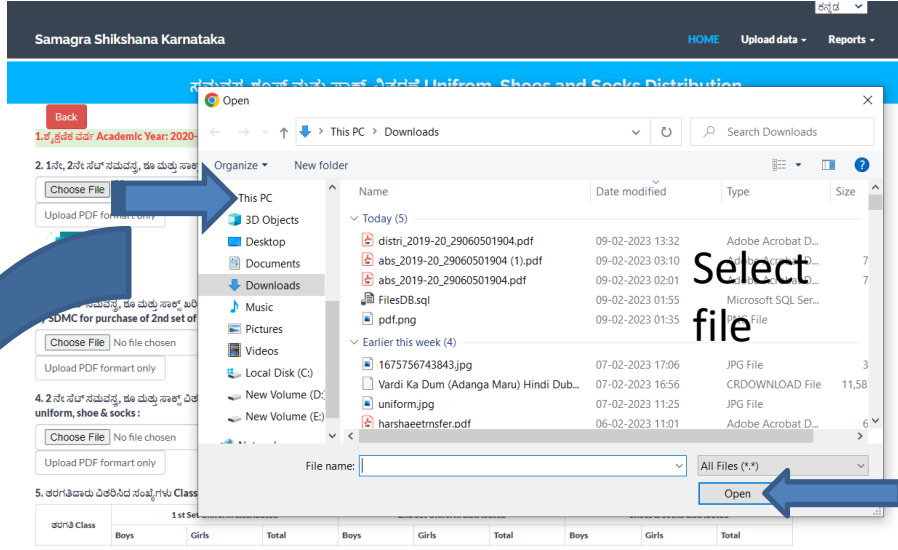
ಕನ್ನಡ

Samagra Shikshana Karnataka

HOME Upload data Reports

ಸಮವಸ್ತ್ರ, ಶೂಸ್ ಮತ್ತು ಸಾಕ್ಸ್ ವಿತರಣೆ Uniform, Shoes and Socks Distribution

Back

1.ಶೈಕ್ಷಣಿಕ ವರ್ಷ Academic Year: 2020-

2. 1ನೇ, 2ನೇ ಸೆಟ್ ಸಮವಸ್ತ್ರ, ಶೂ ಮತ್ತು ಸಾಕ್

Choose File

Upload PDF formart only

ಸಮವಸ್ತ್ರ, ಶೂ ಮತ್ತು ಸಾಕ್ಸ್ ಖರೀ
SDMC for purchase of 2nd set of

Choose File No file chosen

Upload PDF formart only

4. 2 ನೇ ಸೆಟ್ ಸಮವಸ್ತ್ರ, ಶೂ ಮತ್ತು ಸಾಕ್ಸ್ ವಿ
uniform, shoe & socks :

Choose File No file chosen

Upload PDF formart only

5. ತರಗತಿವಾರು ವಿತರಿಸಿದ ಸಂಖ್ಯೆಗಳು Class

| ತರಗತಿ Class | 1 st Set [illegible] | | | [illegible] | | | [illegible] | | |
|---|---|---|---|---|---|---|---|---|---|
| | Boys | Girls | Total | Boys | Girls | Total | Boys | Girls | Total |

Open

This PC > Downloads

Search Downloads

Organize New folder

This PC
3D Objects
Desktop
Documents
Downloads
Music
Pictures
Videos
Local Disk (C:)
New Volume (D:)
New Volume (E:)
Network

| Name | Date modified | Type | Size |
|---|---|---|---|
| Today (5) | | | |
| distri_2019-20_29060501904.pdf | 09-02-2023 13:32 | Adobe Acrobat D... | |
| abs_2019-20_29060501904 (1).pdf | 09-02-2023 03:10 | Adobe Acrobat D... | 7 |
| abs_2019-20_29060501904.pdf | 09-02-2023 02:01 | Adobe Acrobat D... | 7 |
| FilesDB.sql | 09-02-2023 01:55 | Microsoft SQL Ser... | |
| pdf.png | 09-02-2023 01:35 | PNG File | |
| Earlier this week (4) | | | |
| 1675756743843.jpg | 07-02-2023 17:06 | JPG File | 3 |
| Vardi Ka Dum (Adanga Maru) Hindi Dub... | 07-02-2023 16:56 | CRDOWNLOAD File | 11,58 |
| uniform.jpg | 07-02-2023 11:25 | JPG File | |
| harshaeetrnsfer.pdf | 06-02-2023 11:01 | Adobe Acrobat D... | 6 |

Select file

File name:

All Files (*.*)

Open